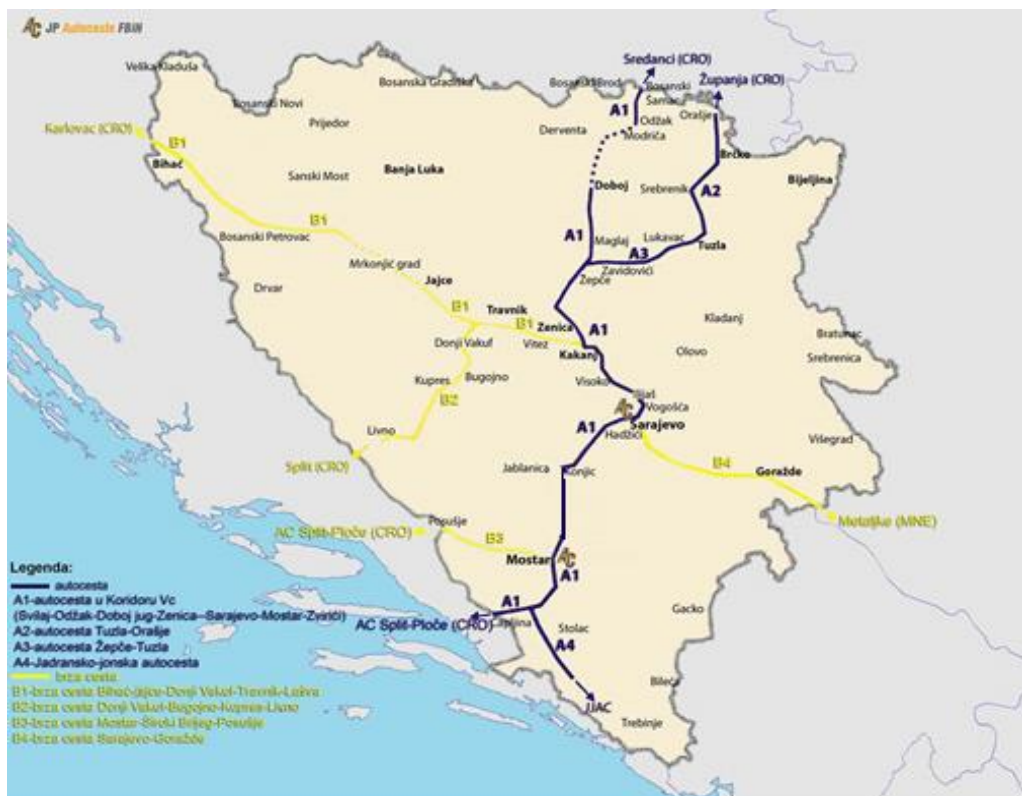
AC JP Autoceste FBiH

Velika Kladuša
Bosanski Novi
Bosanska Gradiška
Bosanski Brod
Sredanci (CRO)
Županja (CRO)
Bosanski Šamac
Odžak
Orašje
Modriča
A1
Karlovac (CRO)
B1
Bihać
Prijedor
Derventa
Brčko
Sanski Most
Banja Luka
Doboj
Srebrenik
A2
Bijeljina
B1
Bosanski Petrovac
A1
Maglaj
Lukavac
Tuzla
A3
Mrkonjić grad
Zavidovići
Drvar
Jajce
Žepče
Travnik
B1
B1
Zenica
A1
Kladanj
Bratunac
Donji Vakuf
Vitez
Kakanj
Olovo
Srebrenica
Kupres
Bugojno
Visoko
B2
Ilijaš
Vogošća
Livno
A1
Hadžići
Sarajevo
Višegrad
Split (CRO)
Jablanica
Konjic
B4
Goražde
Metaljke (MNE)
Posušje
AC Split-Ploče (CRO)
B3
Mostar
A1
A1
AC Split-Ploče (CRO)
Čapljina
Stolac
Gacko
A4
JJAC
Bileća
Trebinje

Legenda:
autocesta
A1-autocesta u Koridoru Vc
(Svilaj-Odžak-Doboj jug-Zenica-Sarajevo-Mostar-Zvirići)
A2-autocesta Tuzla-Orašje
A3-autocesta Žepče-Tuzla
A4-Jadransko-jonska autocesta
brza cesta
B1-brza cesta Bihać-Jajce-Donji Vakuf-Travnik-Lašva
B2-brza cesta Donji Vakuf-Bugojno-Kupres-Livno
B3-brza cesta Mostar-Široki Brijeg-Posušje
B4-brza cesta Sarajevo-Goražde